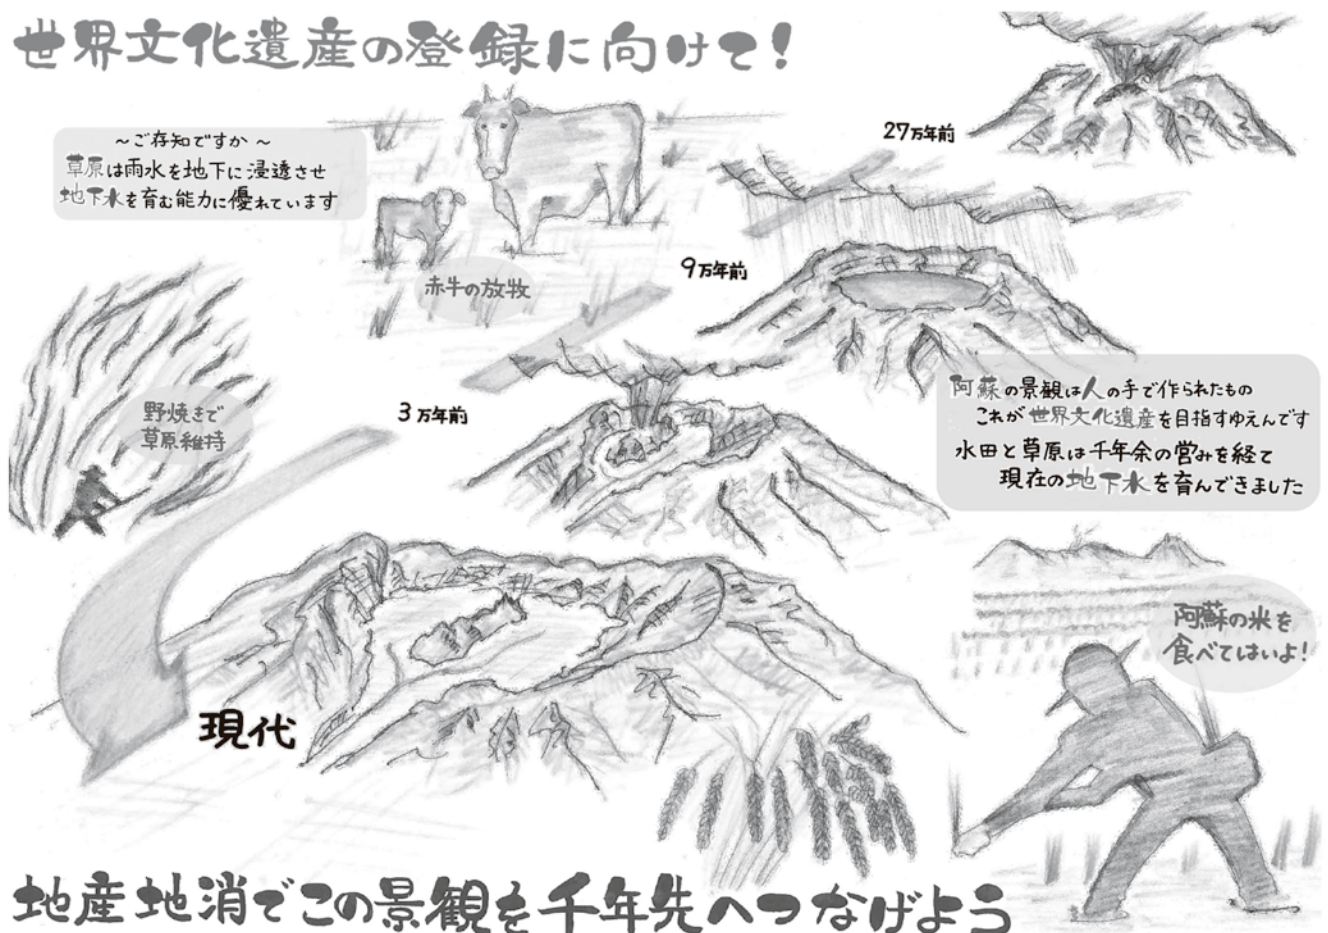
世界文化遺産の登録に向けて!

~ご存知ですか ~
草原は雨水を地下に浸透させ
地下水を育む能力に優れています

27万年前

赤牛の放牧

9万年前

野焼きで
草原維持

3万年前

阿蘇の景観は人の手で作られたもの
これが世界文化遺産を目指すゆえんです
水田と草原は千年余の営みを経て
現在の地下水を育んできました

阿蘇の米を
食べてほしいよ!

現代

地産地消でこの景観を千年先へつなげよう